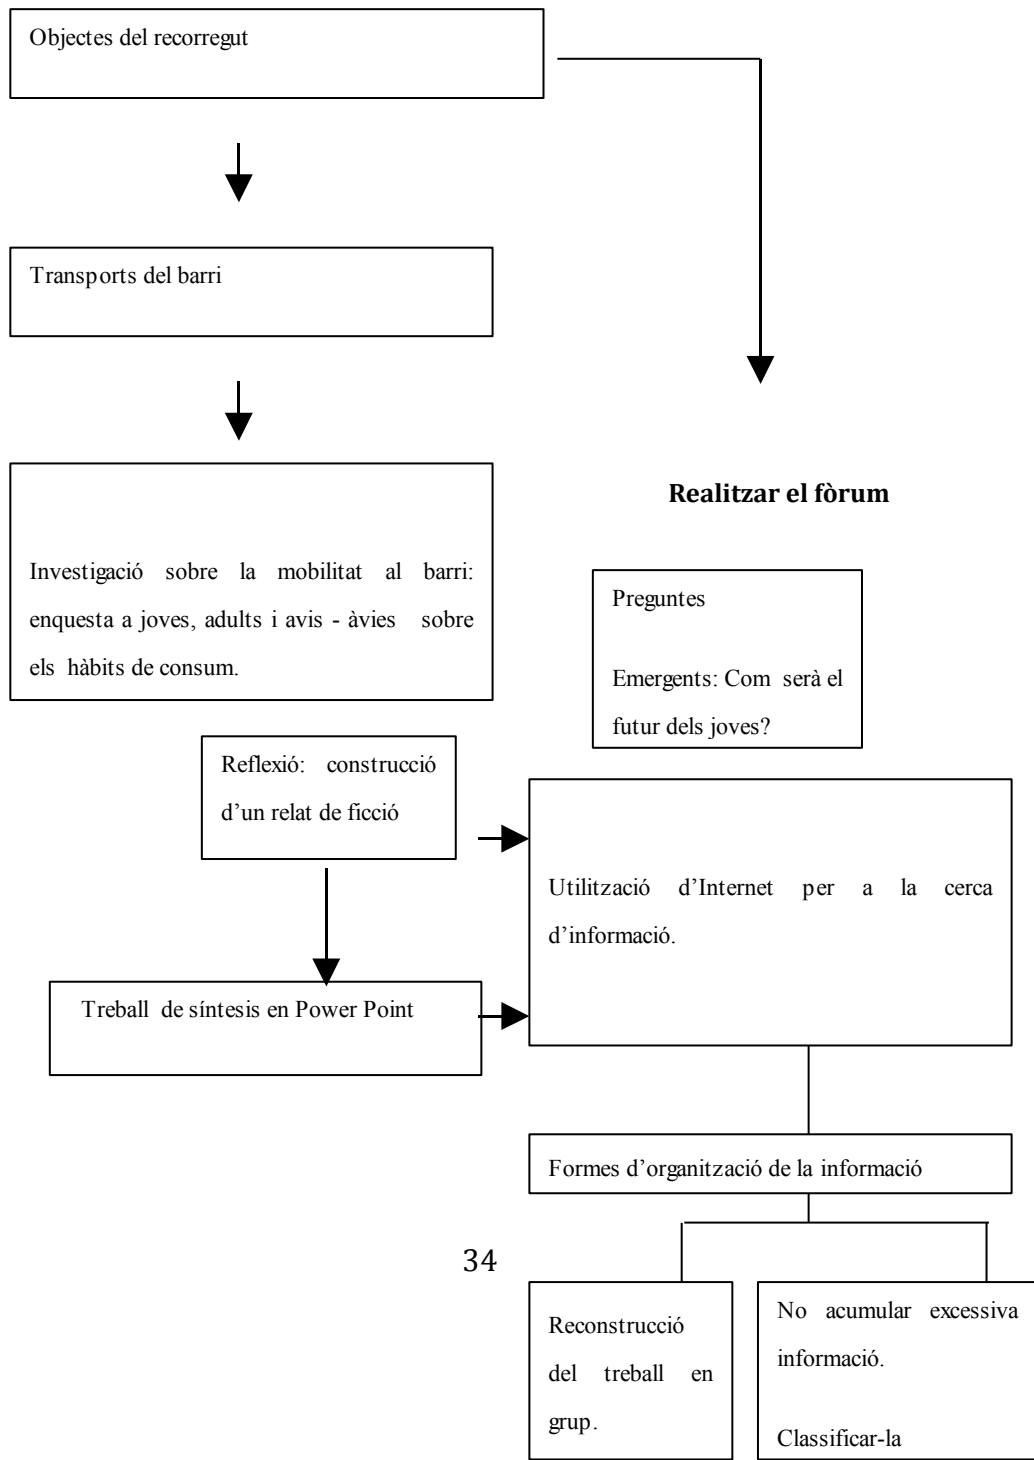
Objectes del recorregut

Transports del barri

Investigació sobre la mobilitat al barri: enquesta a joves, adults i avis - àvies sobre els hàbits de consum.

**Realitzar el fòrum**

Preguntes

Emergents: Com serà el futur dels joves?

Reflexió: construcció d'un relat de ficció

Utilització d'Internet per a la cerca d'informació.

Treball de síntesis en Power Point

Formes d'organització de la informació

34

Reconstrucció del treball en grup.

No acumular excessiva informació.

Classificar-la